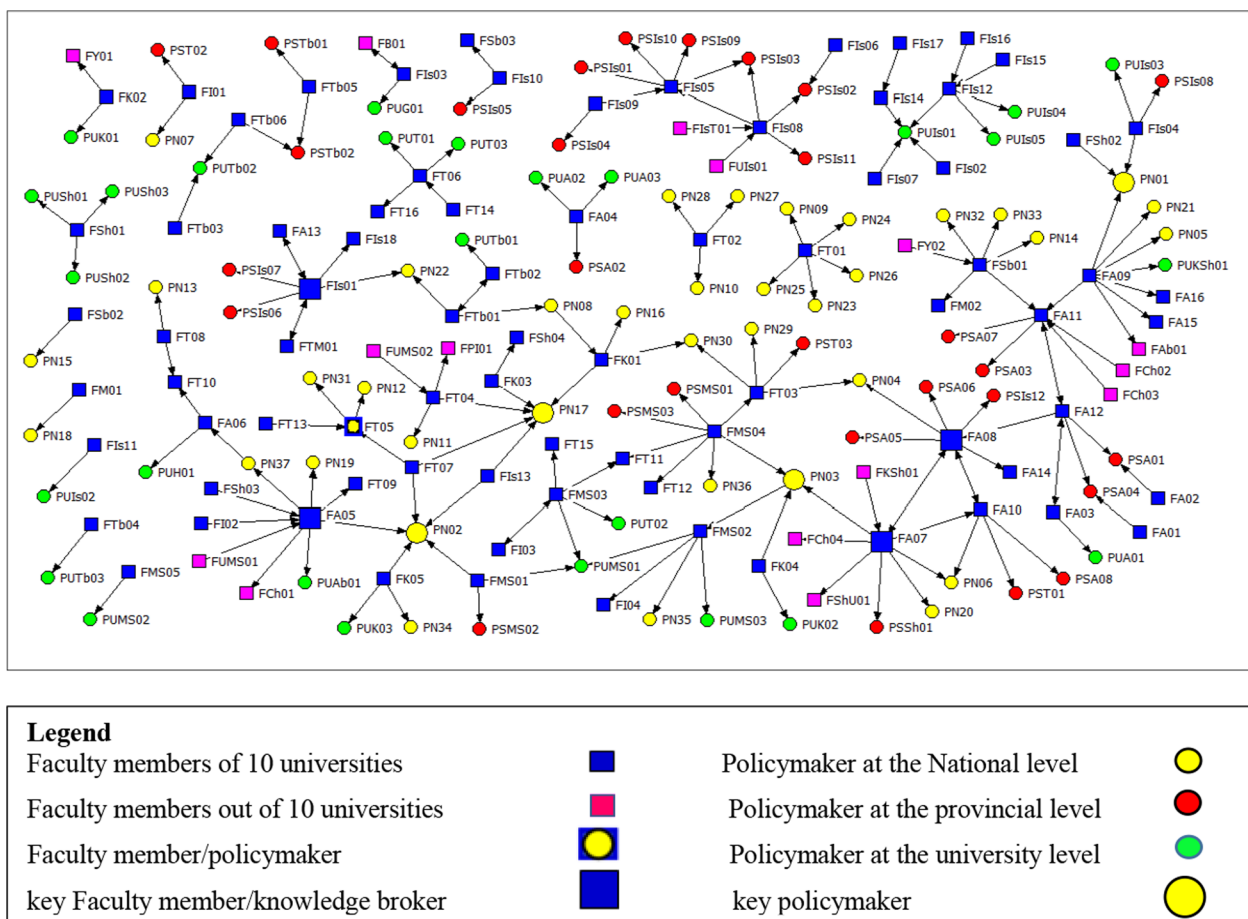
FY01
FK02
PUK01
PST02
FI01
PN07
PSTb01
FTb05
FTb06
PUTb02
PSTb02
FTb03
FB01
FIs03
PUG01
FSb03
FIs10
PSIs05
PSIs10
PSIs09
PSIs01
FIs05
PSIs03
FIs09
PSIs04
FIsT01
FIs08
FUIs01
PSIs02
PSIs11
FIs06
FIs17
FIs16
FIs15
FIs14
FIs12
PUIs01
PUIs04
PUIs05
FIs07
FIs02
PUIs03
PSIs08
FIs04
FSh02
PN01
PUSh01
PUSh03
FSh01
PUSh02
PUT01
PUT03
FT06
FT16
FT14
PUA02
PUA03
FA04
PSA02
PN28
PN27
FT02
PN10
PN09
PN24
FT01
PN25
PN23
PN26
PN32
PN33
FY02
FSb01
PN14
FM02
PN21
PN05
FA09
PUKSh01
FA16
FA15
FA11
FAb01
PSA07
PSA03
FCh02
FCh03
FA13
FIs18
PSIs07
FIs01
PSIs06
FTM01
PN22
PUTb01
FTb02
FTb01
PN08
PN16
FK01
PN13
FT08
FT10
FSb02
PN15
FM01
PN18
FIs11
PUIs02
FTb04
PUTb03
FMS05
PUMS02
FUMS02
FPI01
FSh04
FK03
PN31
PN12
FT04
FT13
FT05
PN11
PN17
FA06
PUH01
PN37
PN19
FT07
FSh03
FT09
FI02
FA05
FUMS01
FCh01
PUAb01
PN02
FIs13
FK05
PUK03
PN34
FMS01
PSMS02
PN30
PN29
PST03
PSMS01
FT03
PN04
PSMS03
FMS04
FT15
FT11
FT12
PN36
FMS03
PUT02
FI03
PUMS01
FMS02
FI04
PN35
PUMS03
PN03
FK04
PUK02
PSA06
PSIs12
PSA05
FA08
FA12
FA14
PSA01
PSA04
FA02
FKSh01
FA10
FA03
FA01
FCh04
FA07
PUA01
FShU01
PN06
PST01
PSA08
PSSh01
PN20

Legend
Faculty members of 10 universities
Faculty members out of 10 universities
Faculty member/policymaker
key Faculty member/knowledge broker
Policymaker at the National level
Policymaker at the provincial level
Policymaker at the university level
key policymaker